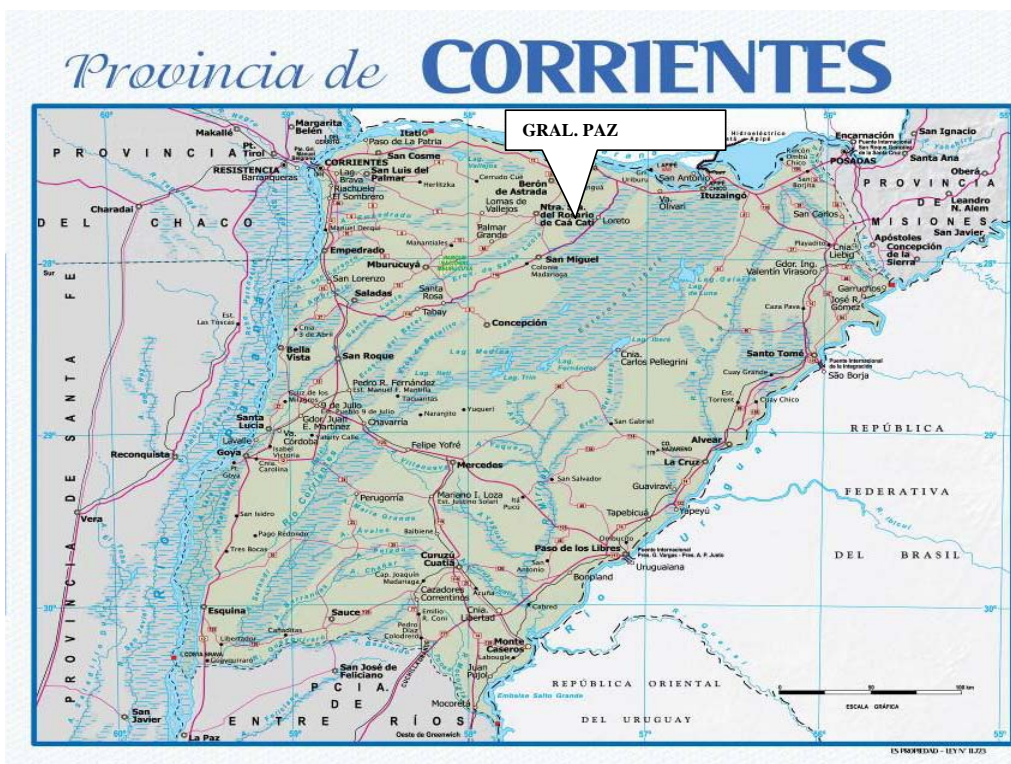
Provincia de CORRIENTES

GRAL. PAZ

PROVINCIA DEL CHACO

PROVINCIA DE SANTA FE

PROVINCIA DE MISIONES

REPÚBLICA FEDERATIVA DEL BRASIL

REPÚBLICA ORIENTAL DEL URUGUAY

PCIA. DE ENTRE RÍOS

Makallé
Margarita Belén
Itatí
Paso de la Patria
Pto. Tirol
RESISTENCIA
Barranqueras
CORRIENTES
San Cosme
Lag. Brava
San Luis del Palmar
Riachuelo
El Sombrero
Herlitzka
Cerrudo Cué
Berón de Astrada
Lomas de Vallejos
Ntra. Sra. del Rosario de Caá Catí
Loreto
Palmar Grande
Charadai
Manuel Derqui
Empedrado
Manantiales
Mburucuyá
San Miguel
Colonia Madariaga
San Lorenzo
Saladas
Santa Rosa
Tabay
Concepción
Est. Las Toscas
Bella Vista
San Roque
Pedro R. Fernández
Est. Manuel F. Mantilla
Tacuaritas
Naranjito
Yuquerí
Santa Lucía
Lavalle
Goya
Gdor. Juan E. Martínez
9 de Julio
Pueblo 9 de Julio
Chavarría
Batel
Felipe Yofré
Reconquista
Mercedes
Perugorría
Mariano I. Loza
Est. Justino Solari
Vera
San Isidro
Pago Redondo
Tres Bocas
Curuzú Cuatiá
Cap. Joaquín Madariaga
Cazadores Correntinos
Esquina
Sauce
Libertador
Emilio R. Coni
Cnia. Libertad
Monte Caseros
San José de Feliciano
Juan Pujol
Mocoretá
San Javier
La Paz
Oeste de Greenwich
Embalse Salto Grande
Paso de los Libres
Uruguaiana
Bonpland
Tapebicuá
Yapeyú
Guaviraví
La Cruz
Alvear
San Salvador
Est. Torrent
Cuay Grande
Cuay Chico
Santo Tomé
São Borja
Puente Internacional de la Integración
Cnia. Carlos Pellegrini
Gdor. Ing. Valentín Virasoro
Garruchos
José R. Gómez
Apóstoles
Concepción de la Sierra
San Javier
Leandro N. Alem
Oberá
Santa Ana
San Ignacio
Encarnación
POSADAS
Ituzaingó
San Carlos
Va. Olivari
San Antonio
Gral. Uriburu
Hidroeléctrica Yaciretá Apipé
Lag. Iberá
Lag. Luna
Lag. Galarza
Lag. Medina
Lag. Trim
Caza Pava
Chavarría
Felipe Yofré
Cuatiá

28°
29°
30°
60°
59°
58°
57°
56°
55°
Sur

ESCALA GRÁFICA
0 50 100 km

ES PROPIEDAD - LEY N° 11.723